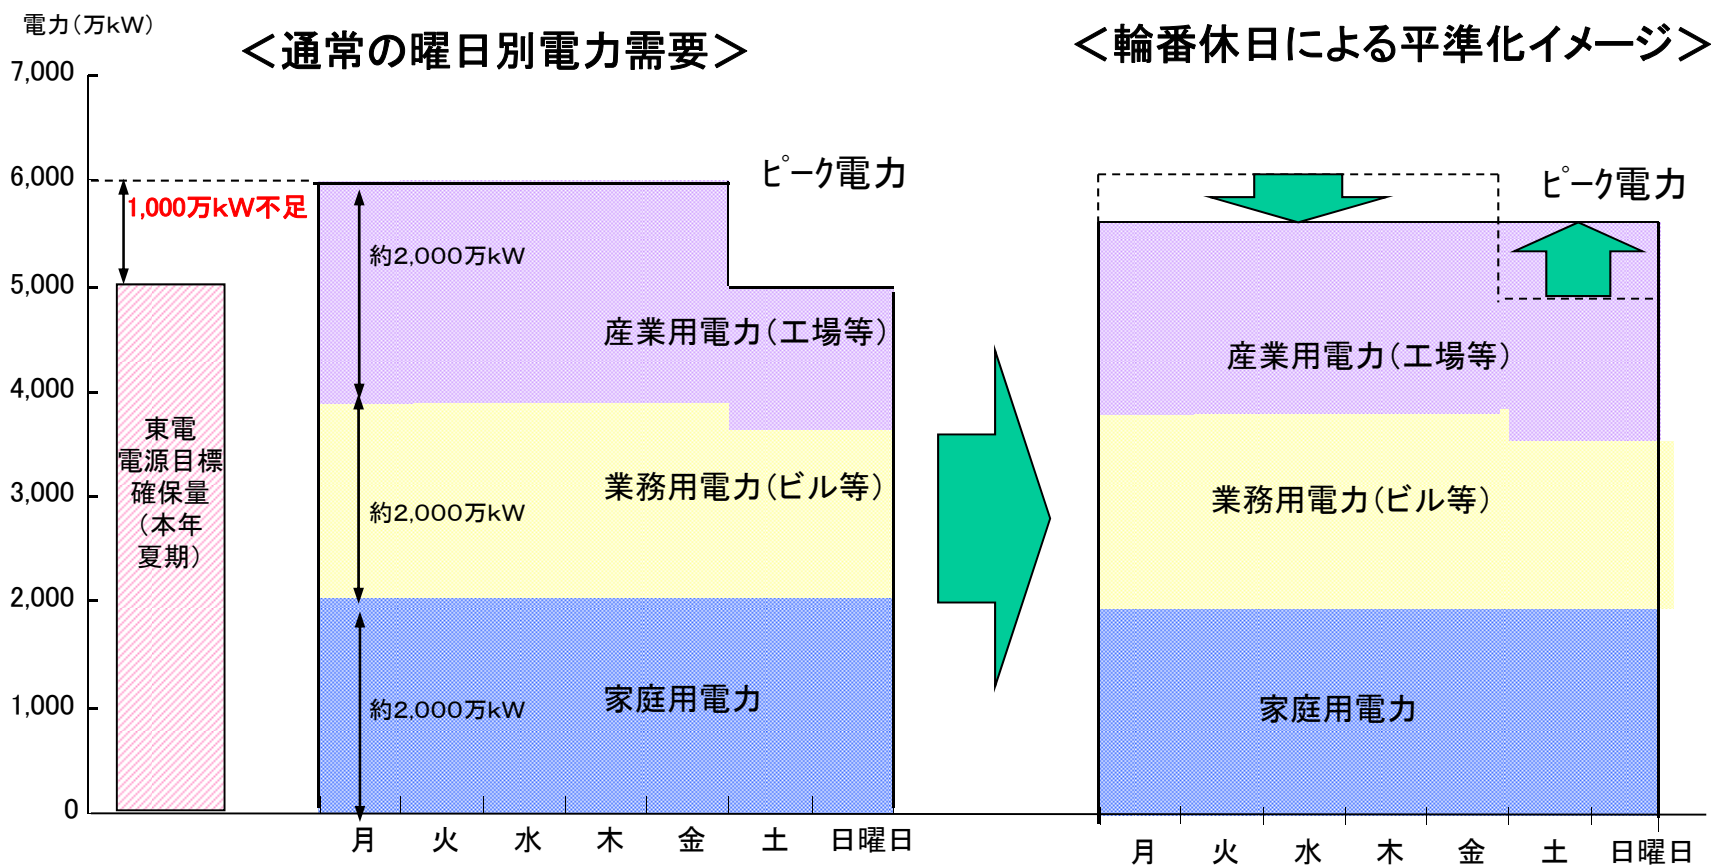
電力(万kW)

＜通常の曜日別電力需要＞

＜輪番休日による平準化イメージ＞

7,000
6,000
5,000
4,000
3,000
2,000
1,000
0

1,000万kW不足

東電
電源目標
確保量
(本年
夏期)

ピーク電力

約2,000万kW
約2,000万kW
約2,000万kW

産業用電力(工場等)
業務用電力(ビル等)
家庭用電力

月 火 水 木 金 土 日曜日

ピーク電力

産業用電力(工場等)
業務用電力(ビル等)
家庭用電力

月 火 水 木 金 土 日曜日